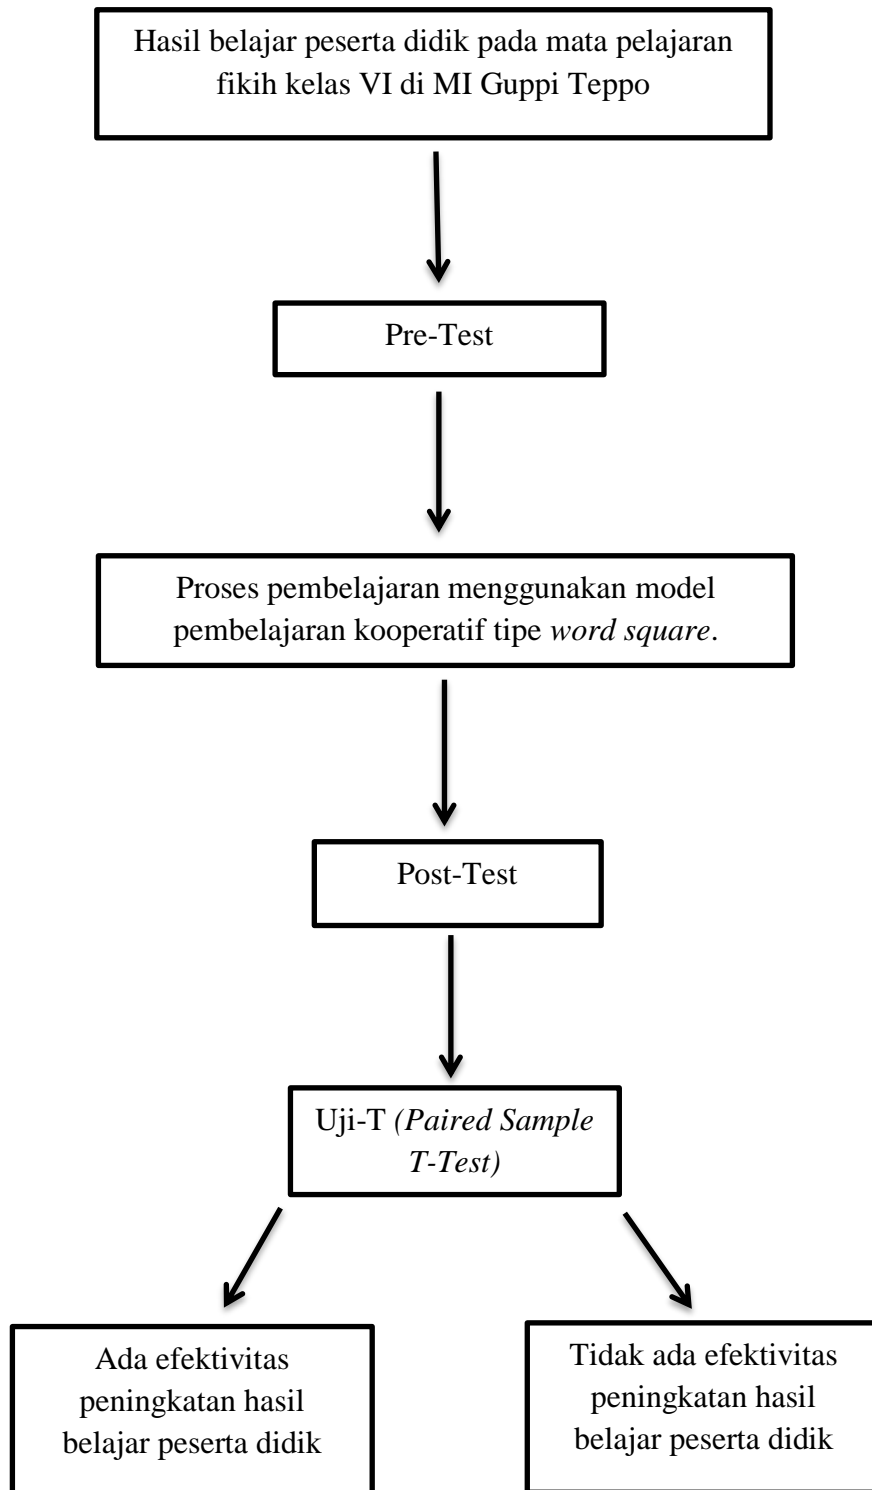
Hasil belajar peserta didik pada mata pelajaran fikih kelas VI di MI Guppi Teppo

Pre-Test

Proses pembelajaran menggunakan model pembelajaran kooperatif tipe *word square*.

Post-Test

Uji-T *(Paired Sample T-Test)*

Ada efektivitas peningkatan hasil belajar peserta didik

Tidak ada efektivitas peningkatan hasil belajar peserta didik